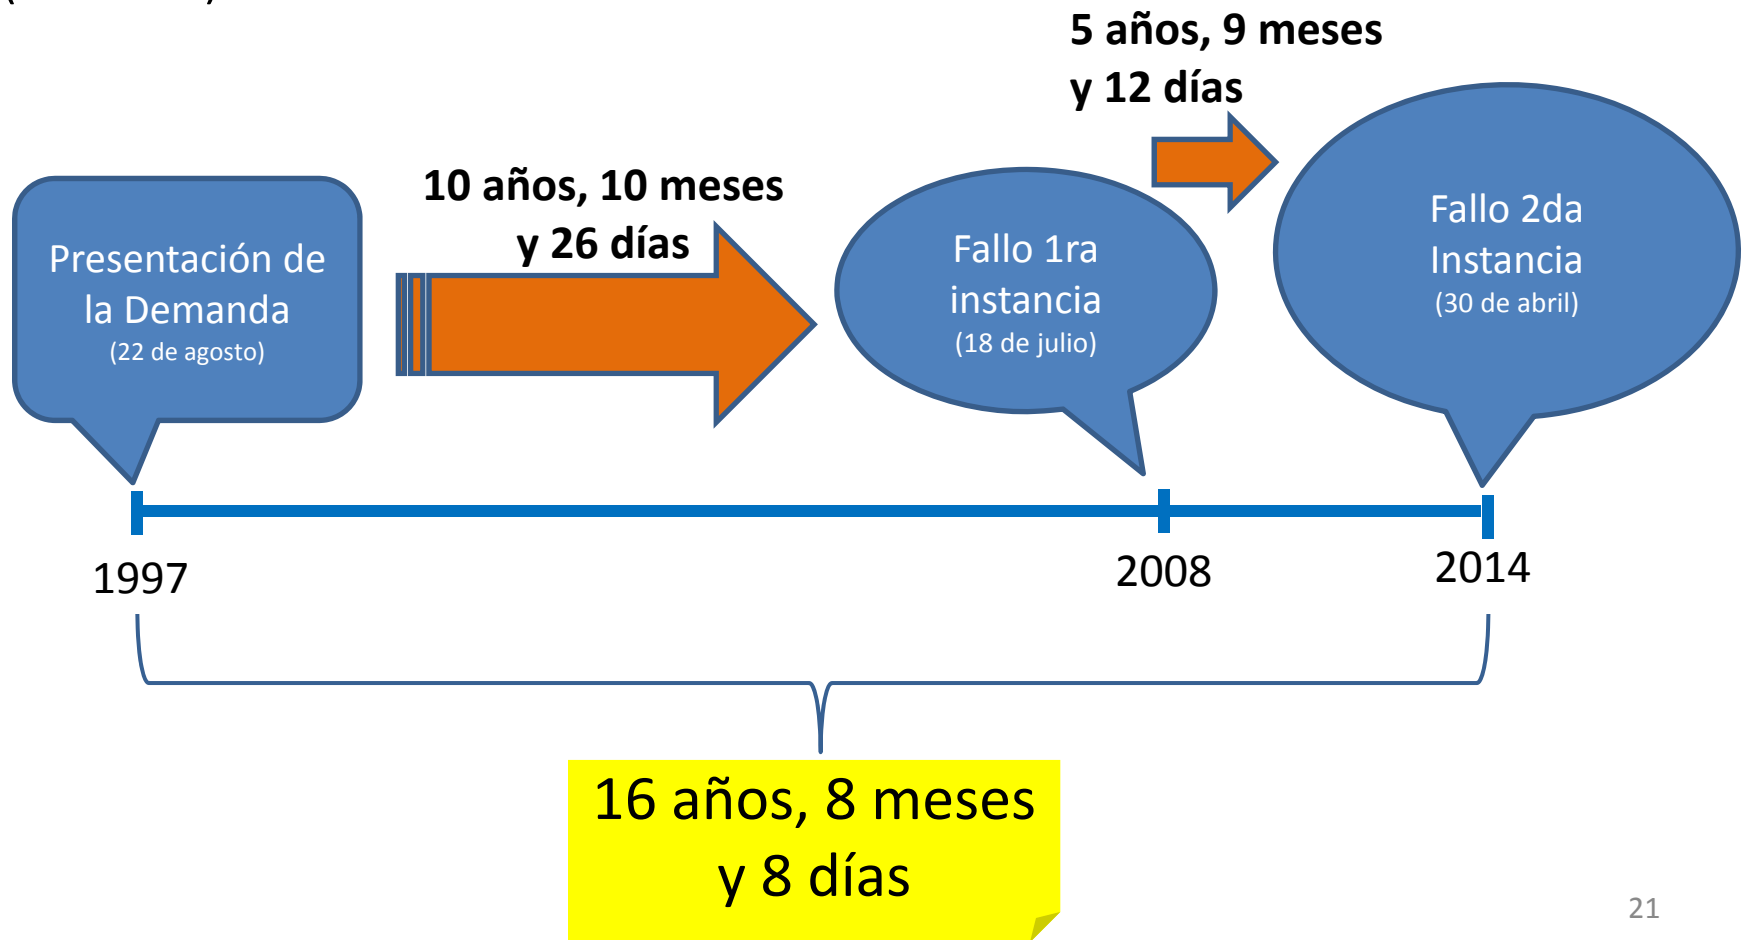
5 años, 9 meses y 12 días

Presentación de la Demanda
(22 de agosto)

10 años, 10 meses y 26 días

Fallo 1ra instancia
(18 de julio)

Fallo 2da Instancia
(30 de abril)

1997

2008

2014

16 años, 8 meses y 8 días

21